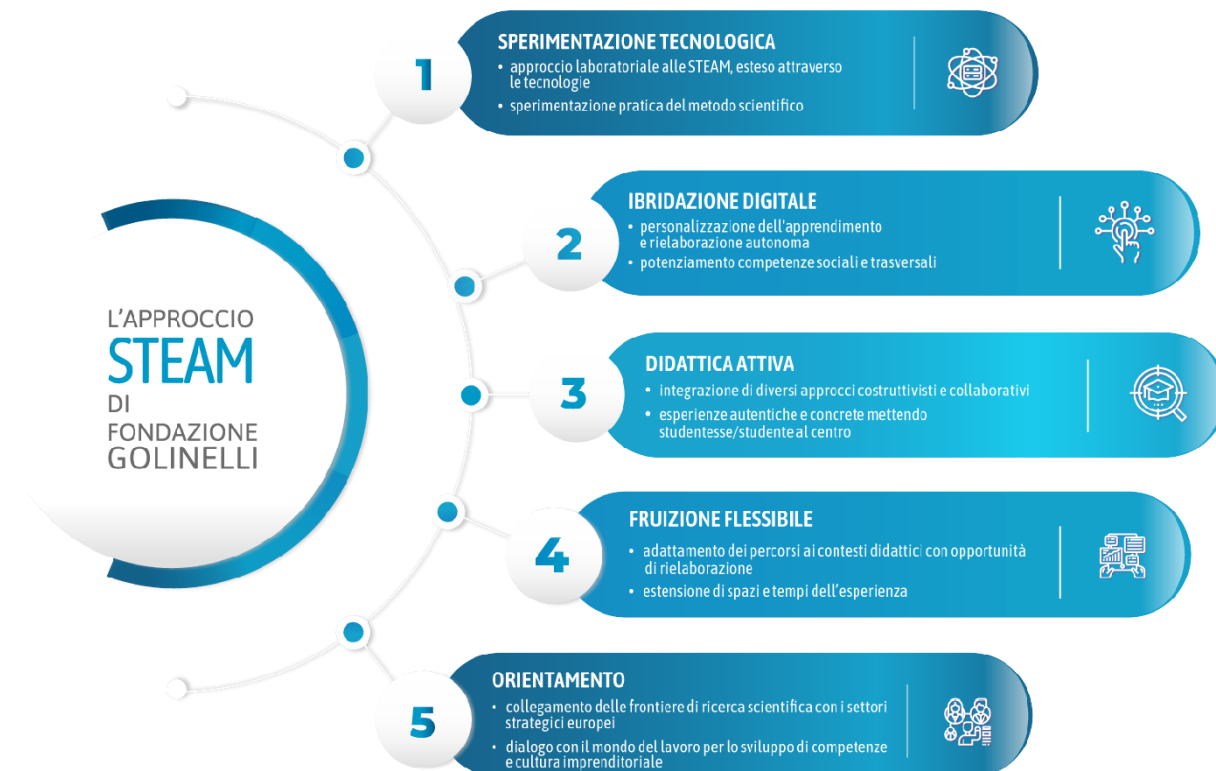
L'APPROCCIO
STEAM
DI
FONDAZIONE
GOLINELLI

1
SPERIMENTAZIONE TECNOLOGICA
• approccio laboratoriale alle STEAM, esteso attraverso le tecnologie
• sperimentazione pratica del metodo scientifico

2
IBRIDAZIONE DIGITALE
• personalizzazione dell'apprendimento e rielaborazione autonoma
• potenziamento competenze sociali e trasversali

3
DIDATTICA ATTIVA
• integrazione di diversi approcci costruttivisti e collaborativi
• esperienze autentiche e concrete mettendo studentesse/studente al centro

4
FRUIZIONE FLESSIBILE
• adattamento dei percorsi ai contesti didattici con opportunità di rielaborazione
• estensione di spazi e tempi dell'esperienza

5
ORIENTAMENTO
• collegamento delle frontiere di ricerca scientifica con i settori strategici europei
• dialogo con il mondo del lavoro per lo sviluppo di competenze e cultura imprenditoriale